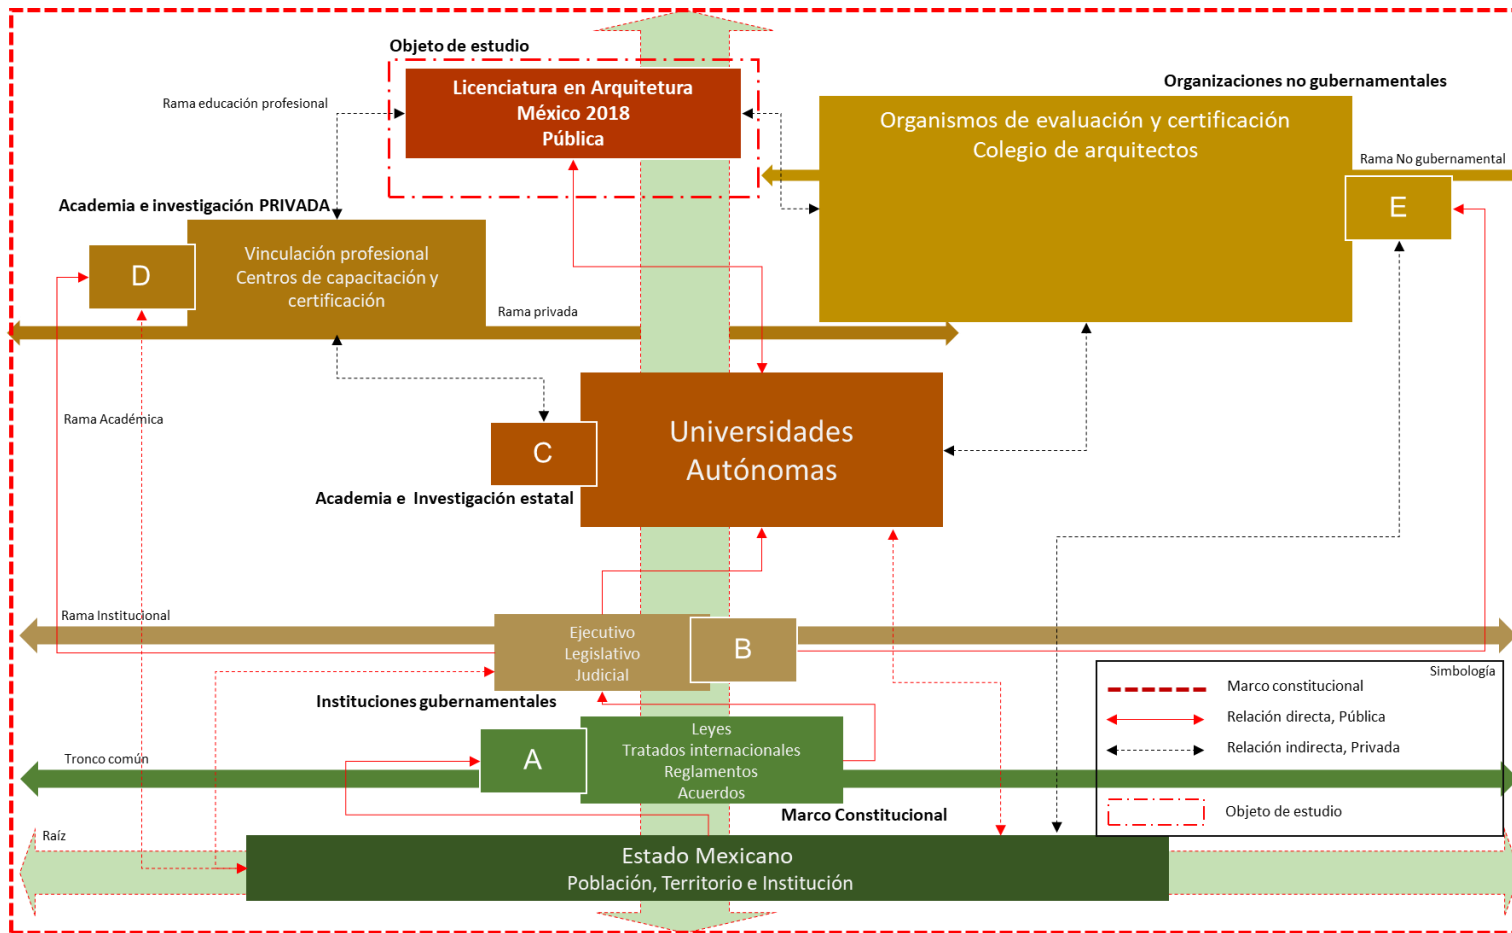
Objeto de estudio

Licenciatura en Arquitetura
México 2018
Pública

Rama educación profesional

Organizaciones no gubernamentales

Organismos de evaluación y certificación
Colegio de arquitectos

Rama No gubernamental

E

Academia e investigación PRIVADA

D

Vinculación profesional
Centros de capacitación y certificación

Rama privada

Rama Académica

C

Universidades Autónomas

Academia e Investigación estatal

Rama Institucional

Ejecutivo
Legislativo
Judicial

B

Simbología

Marco constitucional

Relación directa, Pública

Relación indirecta, Privada

Objeto de estudio

Instituciones gubernamentales

Tronco común

A

Leyes
Tratados internacionales
Reglamentos
Acuerdos

Marco Constitucional

Raíz

Estado Mexicano
Población, Territorio e Institución